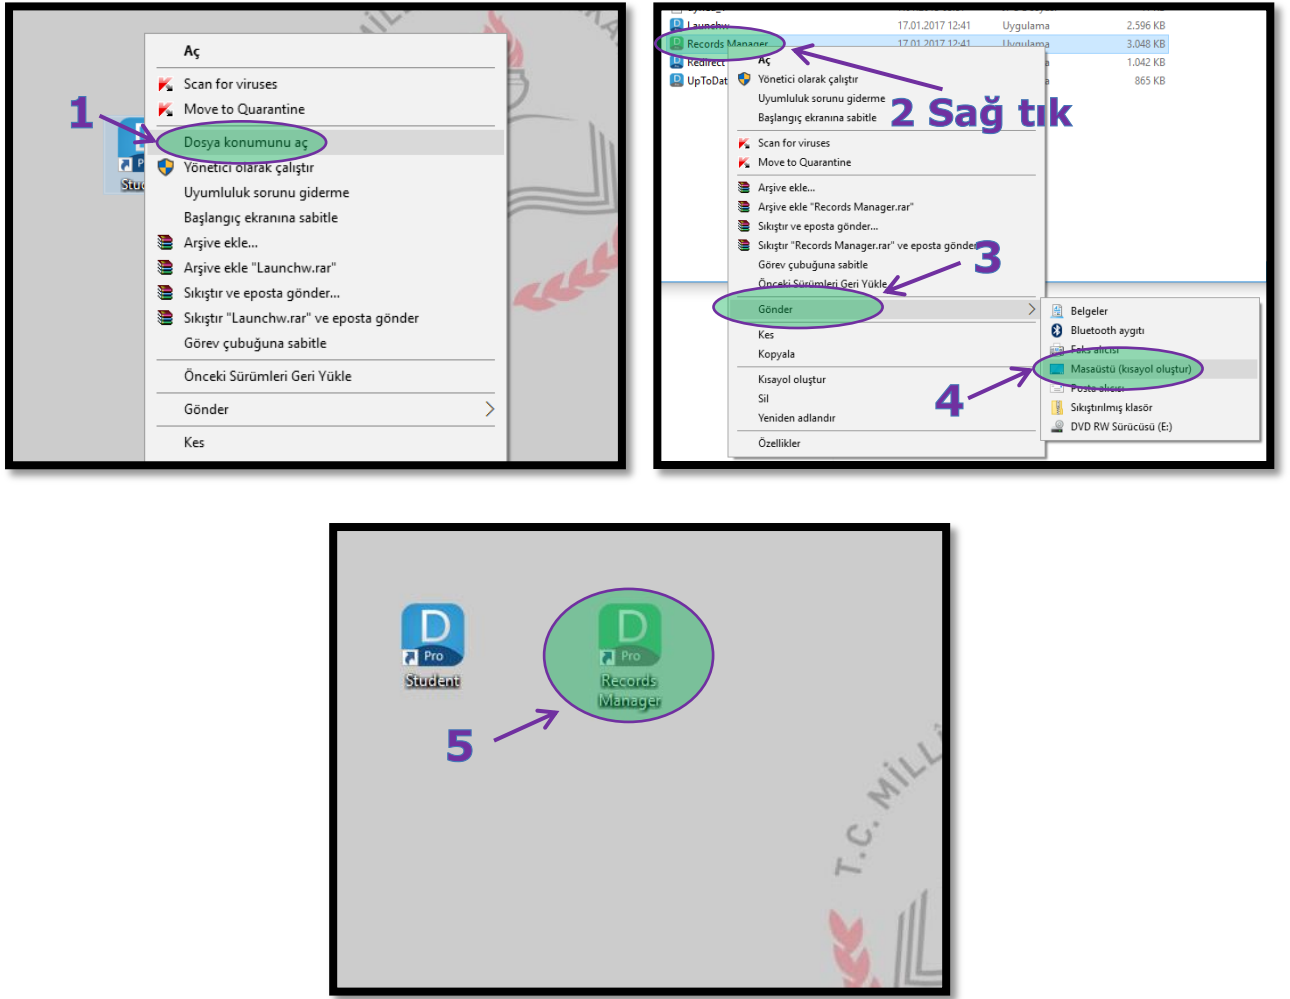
1

Stu

Aç
Scan for viruses
Move to Quarantine
Dosya konumunu aç
Yönetici olarak çalıştır
Uyumluluk sorunu giderme
Başlangıç ekranına sabitle
Arşive ekle...
Arşive ekle "Launchw.rar"
Sıkıştır ve eposta gönder...
Sıkıştır "Launchw.rar" ve eposta gönder
Görev çubuğuna sabitle
Önceki Sürümleri Geri Yükle
Gönder
Kes

Launchw 17.01.2017 12:41 Uygulama 2.596 KB
Records Manager 17.01.2017 12:41 Uygulama 3.048 KB
Redirect 1.042 KB
UpToDat 865 KB

2 Sağ tık

Aç
Yönetici olarak çalıştır
Uyumluluk sorunu giderme
Başlangıç ekranına sabitle
Scan for viruses
Move to Quarantine
Arşive ekle...
Arşive ekle "Records Manager.rar"
Sıkıştır ve eposta gönder...
Sıkıştır "Records Manager.rar" ve eposta gönder
Görev çubuğuna sabitle
Önceki Sürümleri Geri Yükle
Gönder
Kes
Kopyala
Kısayol oluştur
Sil
Yeniden adlandır
Özellikler

3

Belgeler
Bluetooth aygıtı
Faks alıcısı
Masaüstü (kısayol oluştur)
Posta alıcısı
Sıkıştırılmış klasör
DVD RW Sürücüsü (E:)

4

Pro
Student

Pro
Records Manager

5

T.C. MİLL